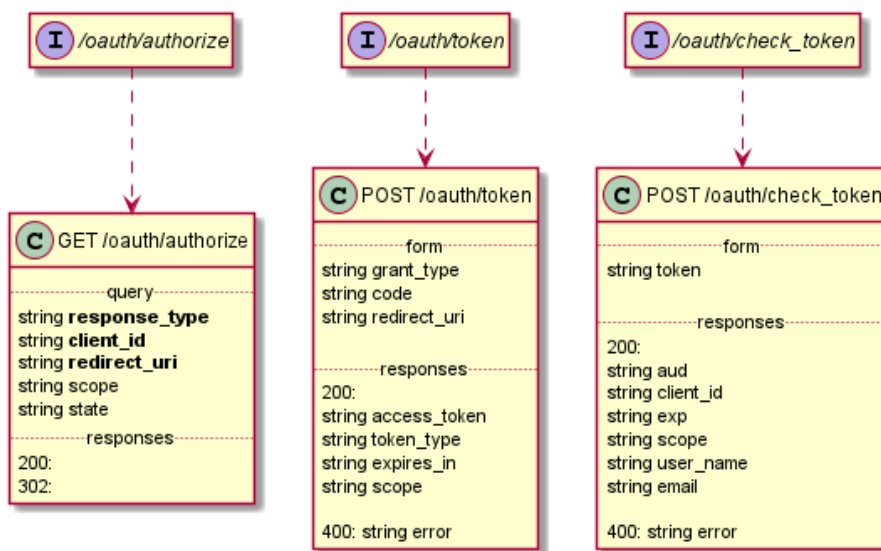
I /oauth/authorize

I /oauth/token

I /oauth/check_token

C GET /oauth/authorize

query

string **response_type**
string **client_id**
string **redirect_uri**
string scope
string state

responses

200:
302:

C POST /oauth/token

form

string grant_type
string code
string redirect_uri

responses

200:
string access_token
string token_type
string expires_in
string scope

400: string error

C POST /oauth/check_token

form

string token

responses

200:
string aud
string client_id
string exp
string scope
string user_name
string email

400: string error